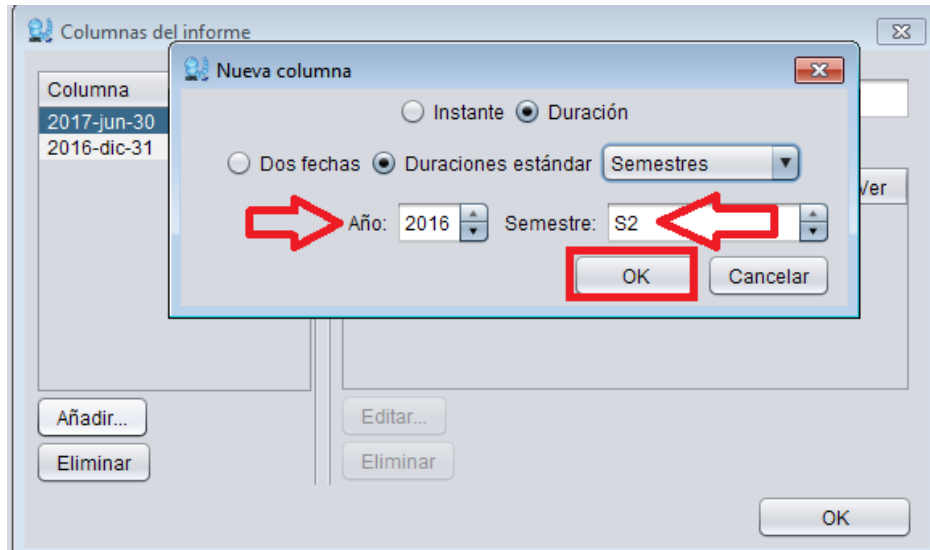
Columnas del informe

Columna
2017-jun-30
2016-dic-31

Nueva columna

Instante Duración

Dos fechas Duraciones estándar Semestres

Año: 2016 Semestre: S2

OK Cancelar

Ver

Añadir...
Eliminar

Editar...
Eliminar

OK